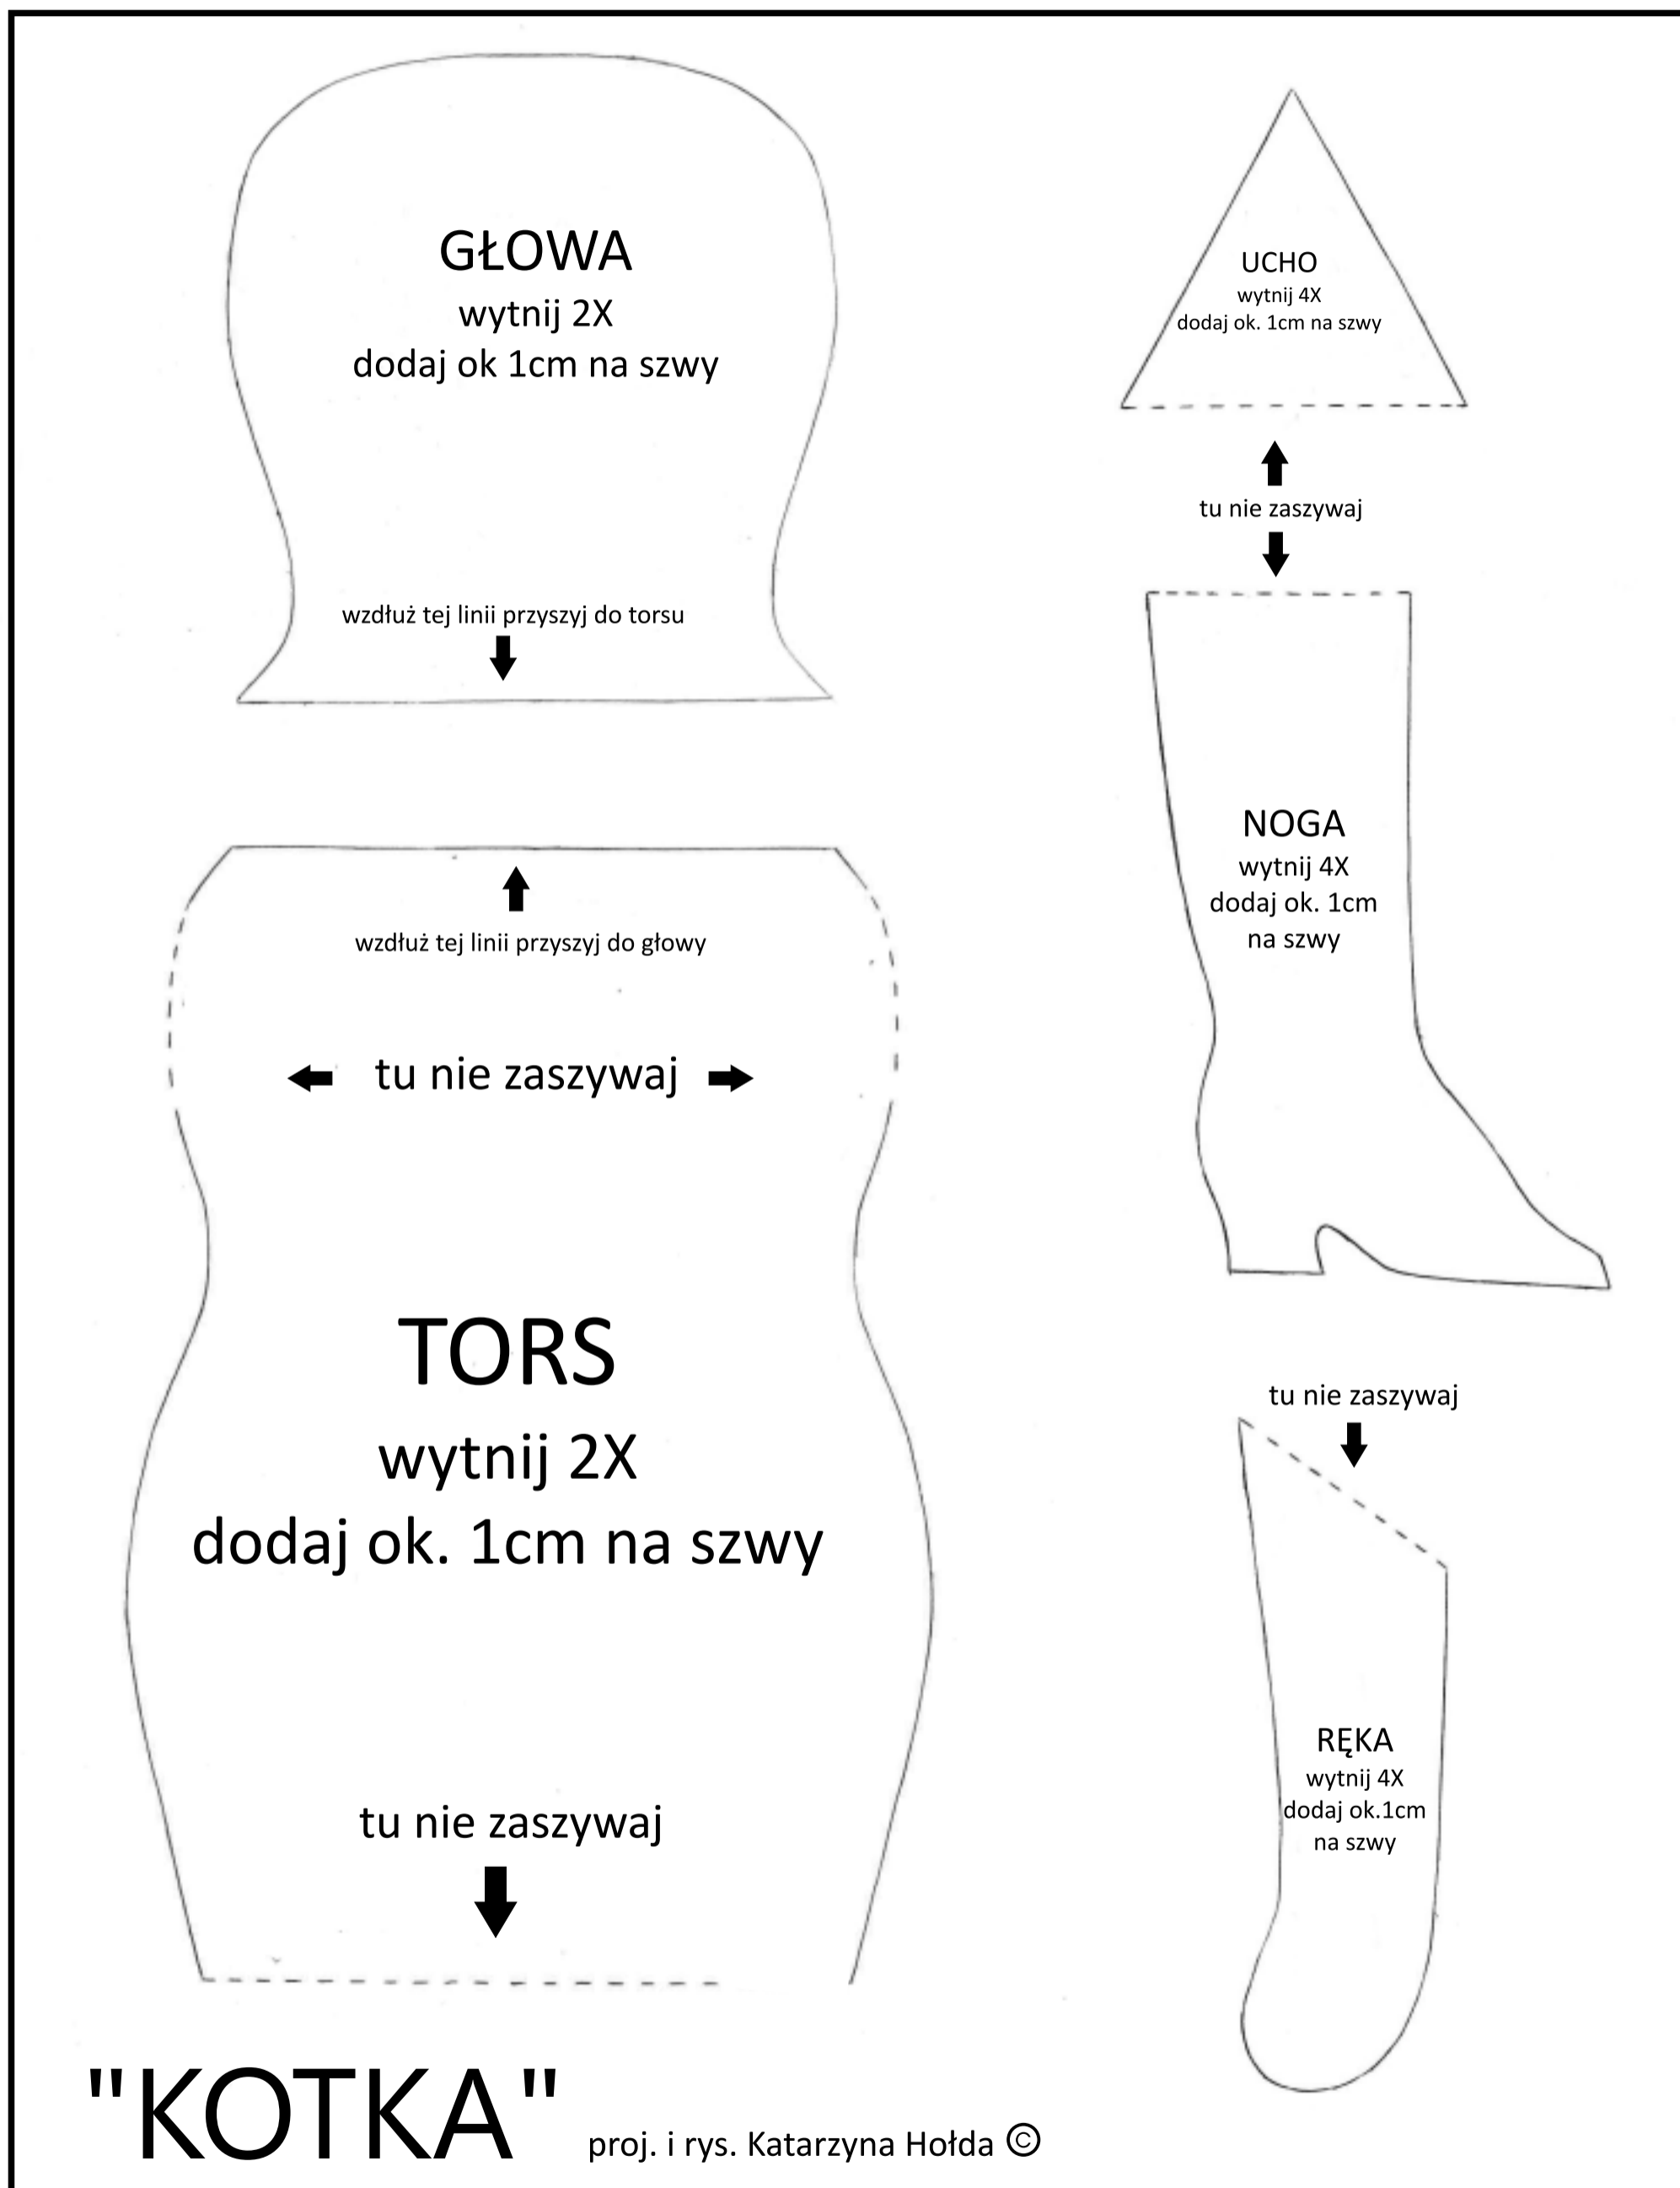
GŁOWA
wytnij 2X
dodaj ok 1cm na szwy

wzdłuż tej linii przyszyj do torsu

UCHO
wytnij 4X
dodaj ok. 1cm na szwy

tu nie zaszywaj

wzdłuż tej linii przyszyj do głowy

tu nie zaszywaj

NOGA
wytnij 4X
dodaj ok. 1cm
na szwy

TORS
wytnij 2X
dodaj ok. 1cm na szwy

tu nie zaszywaj

RĘKA
wytnij 4X
dodaj ok.1cm
na szwy

tu nie zaszywaj

"KOTKA" proj. i rys. Katarzyna Hołda ©